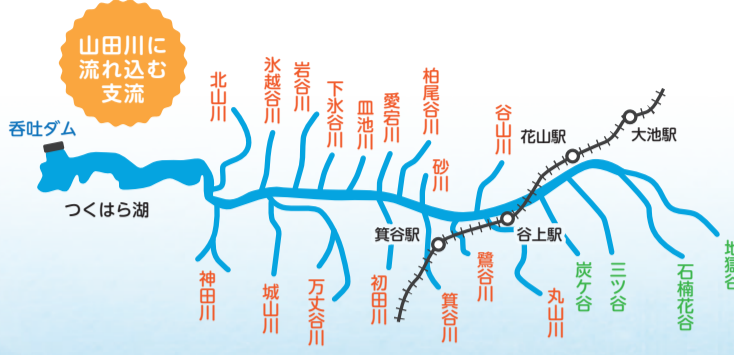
山田川に流れ込む支流

呑吐ダム

つくはら湖

北山川

氷越谷川

岩谷川

下氷谷川

皿池川

愛宕川

柏尾谷川

砂川

谷山川

花山駅

大池駅

箕谷駅

谷上駅

神田川

城山川

万丈谷川

初田川

箕谷川

鷺谷川

丸山川

炭ケ谷

三ツ谷

石楠花谷

地獄谷